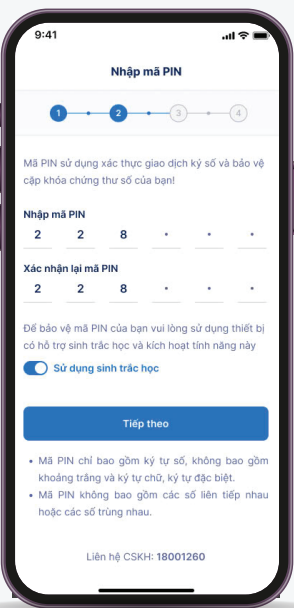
9:41

Nhập mã PIN

1 2 3 4

Mã PIN sử dụng xác thực giao dịch ký số và bảo vệ cặp khóa chứng thư số của bạn!

Nhập mã PIN

2 2 8 • • •

Xác nhận lại mã PIN

2 2 8 • • •

Để bảo vệ mã PIN của bạn vui lòng sử dụng thiết bị có hỗ trợ sinh trắc học và kích hoạt tính năng này

Sử dụng sinh trắc học

Tiếp theo

• Mã PIN chỉ bao gồm ký tự số, không bao gồm khoảng trắng và ký tự chữ, ký tự đặc biệt.
• Mã PIN không bao gồm các số liên tiếp nhau hoặc các số trùng nhau.

Liên hệ CSKH: 18001260